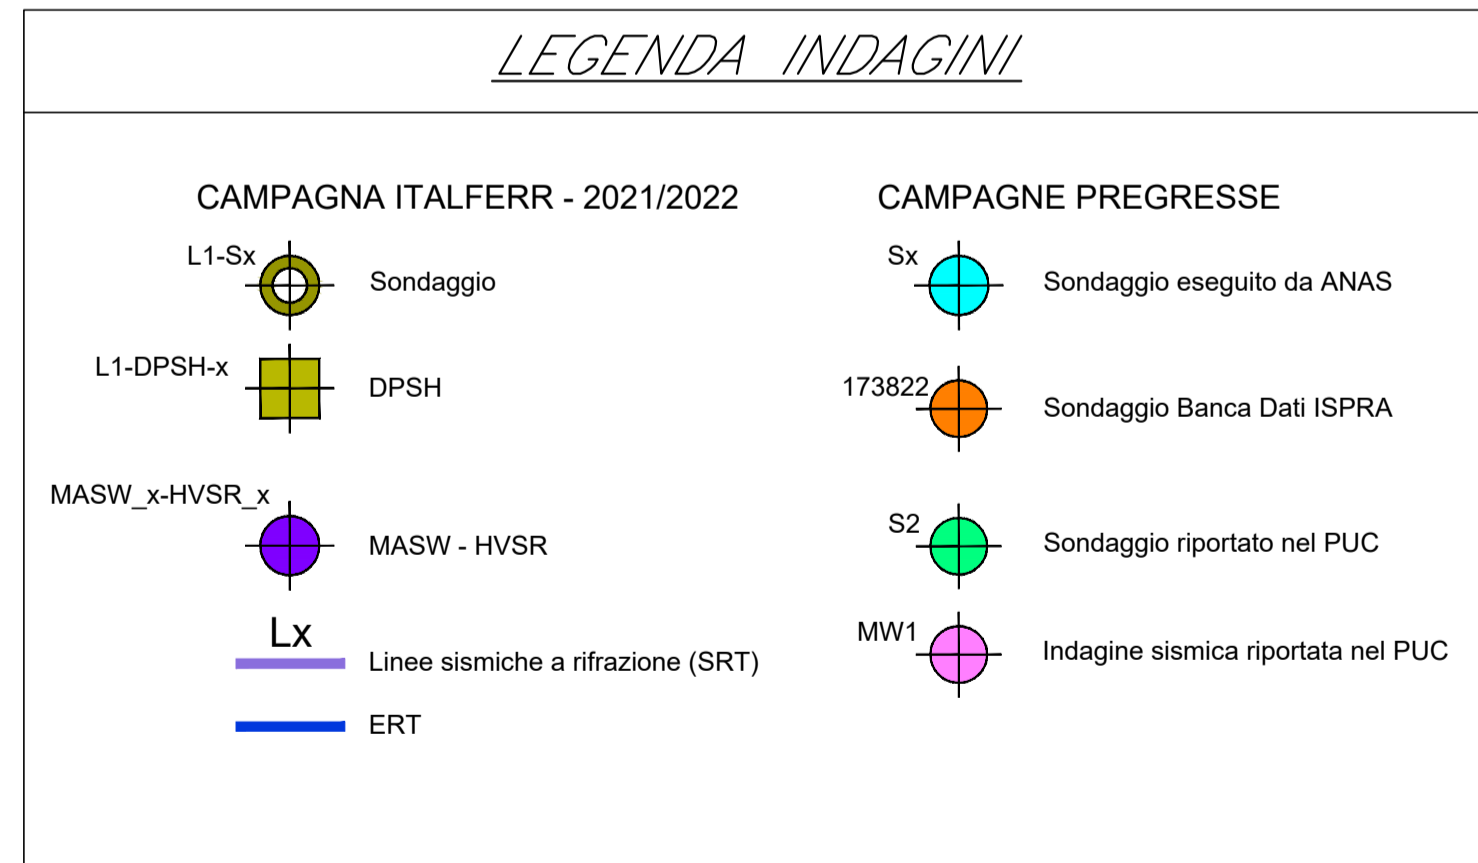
LEGENDA INDAGINI

CAMPAGNA ITALFERR - 2021/2022

L1-Sx
Sondaggio

L1-DPSH-x
DPSH

MASW_x-HVSR_x
MASW - HVSR

Lx
Linee sismiche a rifrazione (SRT)

ERT

CAMPAGNE PREGRESSE

Sx
Sondaggio eseguito da ANAS

173822
Sondaggio Banca Dati ISPRA

S2
Sondaggio riportato nel PUC

MW1
Indagine sismica riportata nel PUC